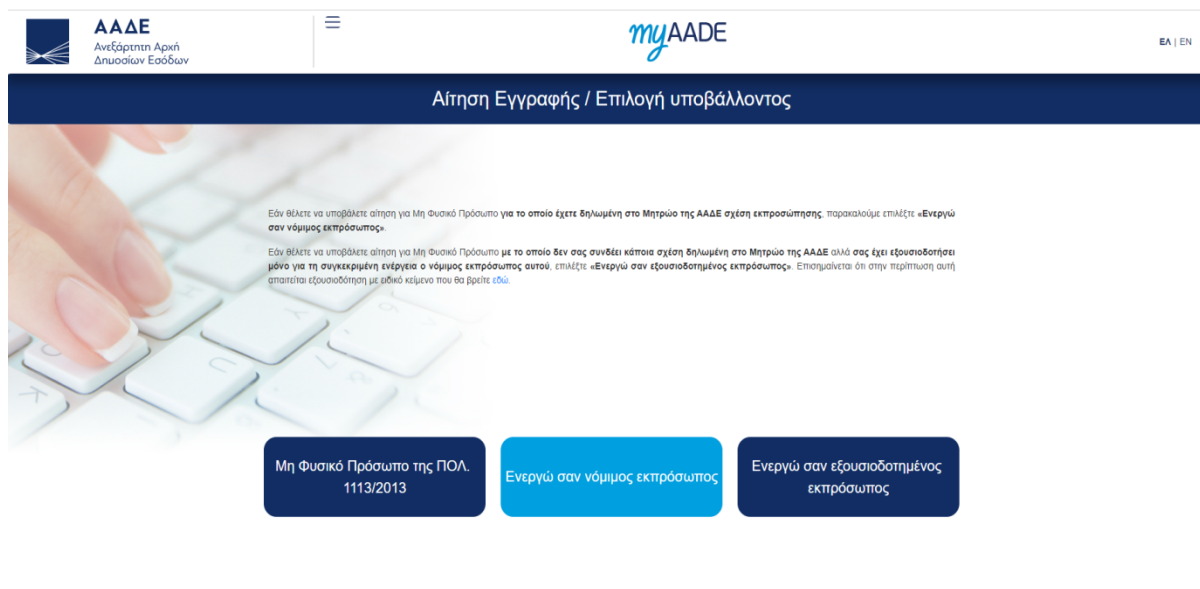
ΑΑΔΕ
Ανεξάρτητη Αρχή Δημοσίων Εσόδων

≡

myAADE

ΕΛ | EN

Αίτηση Εγγραφής / Επιλογή υποβάλλοντος

Εάν θέλετε να υποβάλετε αίτηση για Μη Φυσικό Πρόσωπο για το οποίο έχετε δηλωμένη στο Μητρώο της ΑΑΔΕ σχέση εκπροσώπησης, παρακαλούμε επιλέξτε «Ενεργώ σαν νόμιμος εκπρόσωπος».

Εάν θέλετε να υποβάλετε αίτηση για Μη Φυσικό Πρόσωπο με το οποίο δεν σας συνδέει κάποια σχέση δηλωμένη στο Μητρώο της ΑΑΔΕ αλλά σας έχει εξουσιοδοτήσει μόνο για τη συγκεκριμένη ενέργεια ο νόμιμος εκπρόσωπος αυτού, επιλέξτε «Ενεργώ σαν εξουσιοδοτημένος εκπρόσωπος». Επισημαίνεται ότι στην περίπτωση αυτή απαιτείται εξουσιοδότηση με ειδικό κείμενο που θα βρείτε εδώ.

Μη Φυσικό Πρόσωπο της ΠΟΛ. 1113/2013

Ενεργώ σαν νόμιμος εκπρόσωπος

Ενεργώ σαν εξουσιοδοτημένος εκπρόσωπος